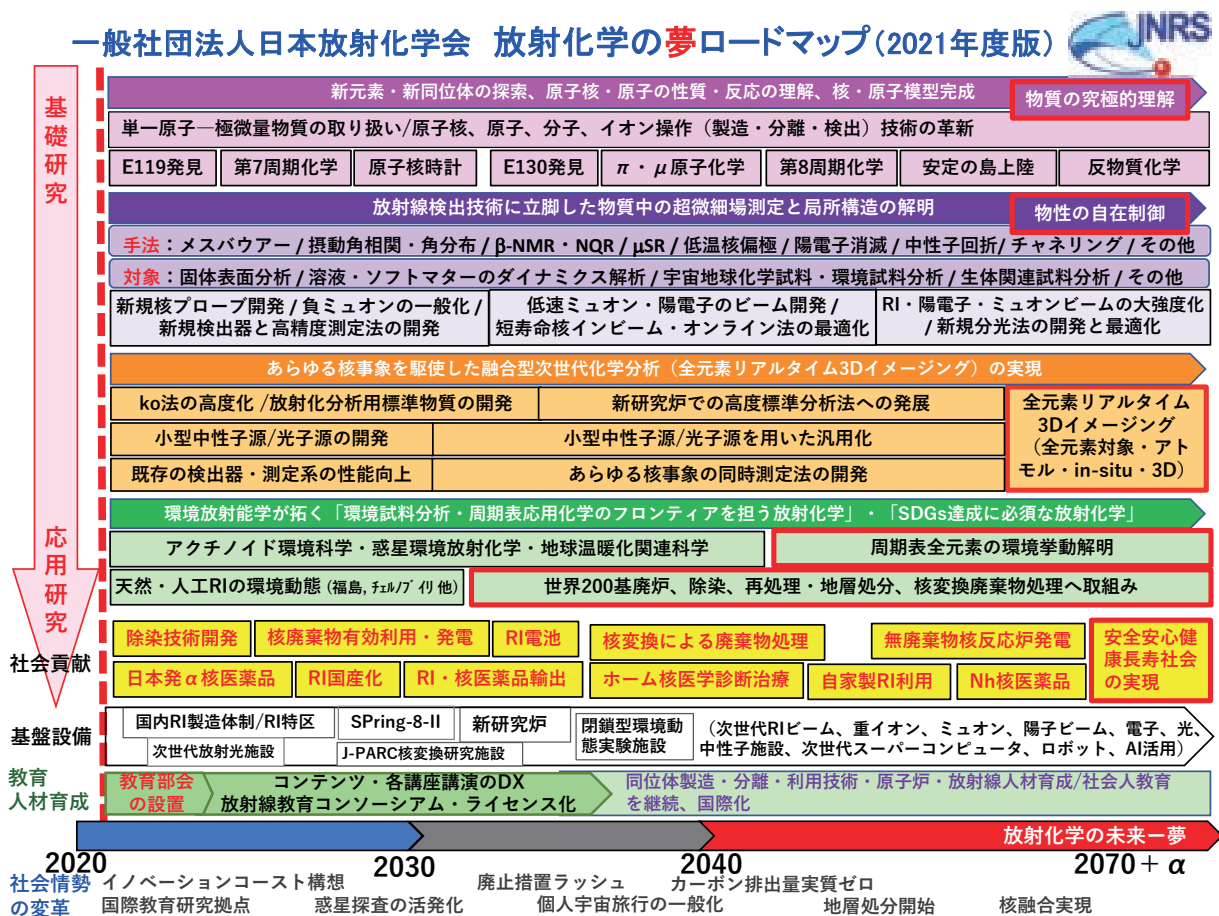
一般社団法人日本放射化学会　放射化学の夢ロードマップ（2021年度版）

JNRS

基礎研究

新元素・新同位体の探索、原子核・原子の性質・反応の理解、核・原子模型完成

物質の究極的理解

単一原子ー極微量物質の取り扱い/原子核、原子、分子、イオン操作（製造・分離・検出）技術の革新

E119発見　第7周期化学　原子核時計　E130発見　$\pi$・$\mu$原子化学　第8周期化学　安定の島上陸　反物質化学

放射線検出技術に立脚した物質中の超微細場測定と局所構造の解明

物性の自在制御

手法：メスバウアー / 摂動角相関・角分布 / β-NMR・NQR / μSR / 低温核偏極 / 陽電子消滅 / 中性子回折 / チャネリング / その他

対象：固体表面分析 / 溶液・ソフトマターのダイナミクス解析 / 宇宙地球化学試料・環境試料分析 / 生体関連試料分析 / その他

新規核プローブ開発 / 負ミュオンの一般化 / 新規検出器と高精度測定法の開発

低速ミュオン・陽電子のビーム開発 / 短寿命核インビーム・オンライン法の最適化

RI・陽電子・ミュオンビームの大強度化 / 新規分光法の開発と最適化

あらゆる核事象を駆使した融合型次世代化学分析（全元素リアルタイム3Dイメージング）の実現

ko法の高度化 /放射化分析用標準物質の開発　新研究炉での高度標準分析法への発展

小型中性子源/光子源の開発　小型中性子源/光子源を用いた汎用化

既存の検出器・測定系の性能向上　あらゆる核事象の同時測定法の開発

全元素リアルタイム3Dイメージング（全元素対象・アトモル・in-situ・3D）

応用研究

環境放射能学が拓く「環境試料分析・周期表応用化学のフロンティアを担う放射化学」・「SDGs達成に必須な放射化学」

アクチノイド環境科学・惑星環境放射化学・地球温暖化関連科学　周期表全元素の環境挙動解明

天然・人工RIの環境動態（福島，ﾁｪﾙﾉﾌﾞｲﾘ 他）　世界200基廃炉、除染、再処理・地層処分、核変換廃棄物処理へ取組み

社会貢献

除染技術開発　核廃棄物有効利用・発電　RI電池　核変換による廃棄物処理　無廃棄物核反応炉発電　安全安心健康長寿社会の実現

日本発$\alpha$核医薬品　RI国産化　RI・核医薬品輸出　ホーム核医学診断治療　自家製RI利用　Nh核医薬品

基盤設備

国内RI製造体制/RI特区　SPring-8-II　新研究炉　閉鎖型環境動態実験施設　（次世代RIビーム、重イオン、ミュオン、陽子ビーム、電子、光、中性子施設、次世代スーパーコンピュータ、ロボット、AI活用）

次世代放射光施設　J-PARC核変換研究施設

教育人材育成

教育部会の設置　コンテンツ・各講座講演のDX　放射線教育コンソーシアム・ライセンス化　同位体製造・分離・利用技術・原子炉・放射線人材育成/社会人教育を継続、国際化

放射化学の未来ー夢

2020　2030　2040　2070＋$\alpha$

社会情勢の変革

イノベーションコースト構想　廃止措置ラッシュ　カーボン排出量実質ゼロ

国際教育研究拠点　惑星探査の活発化　個人宇宙旅行の一般化　地層処分開始　核融合実現